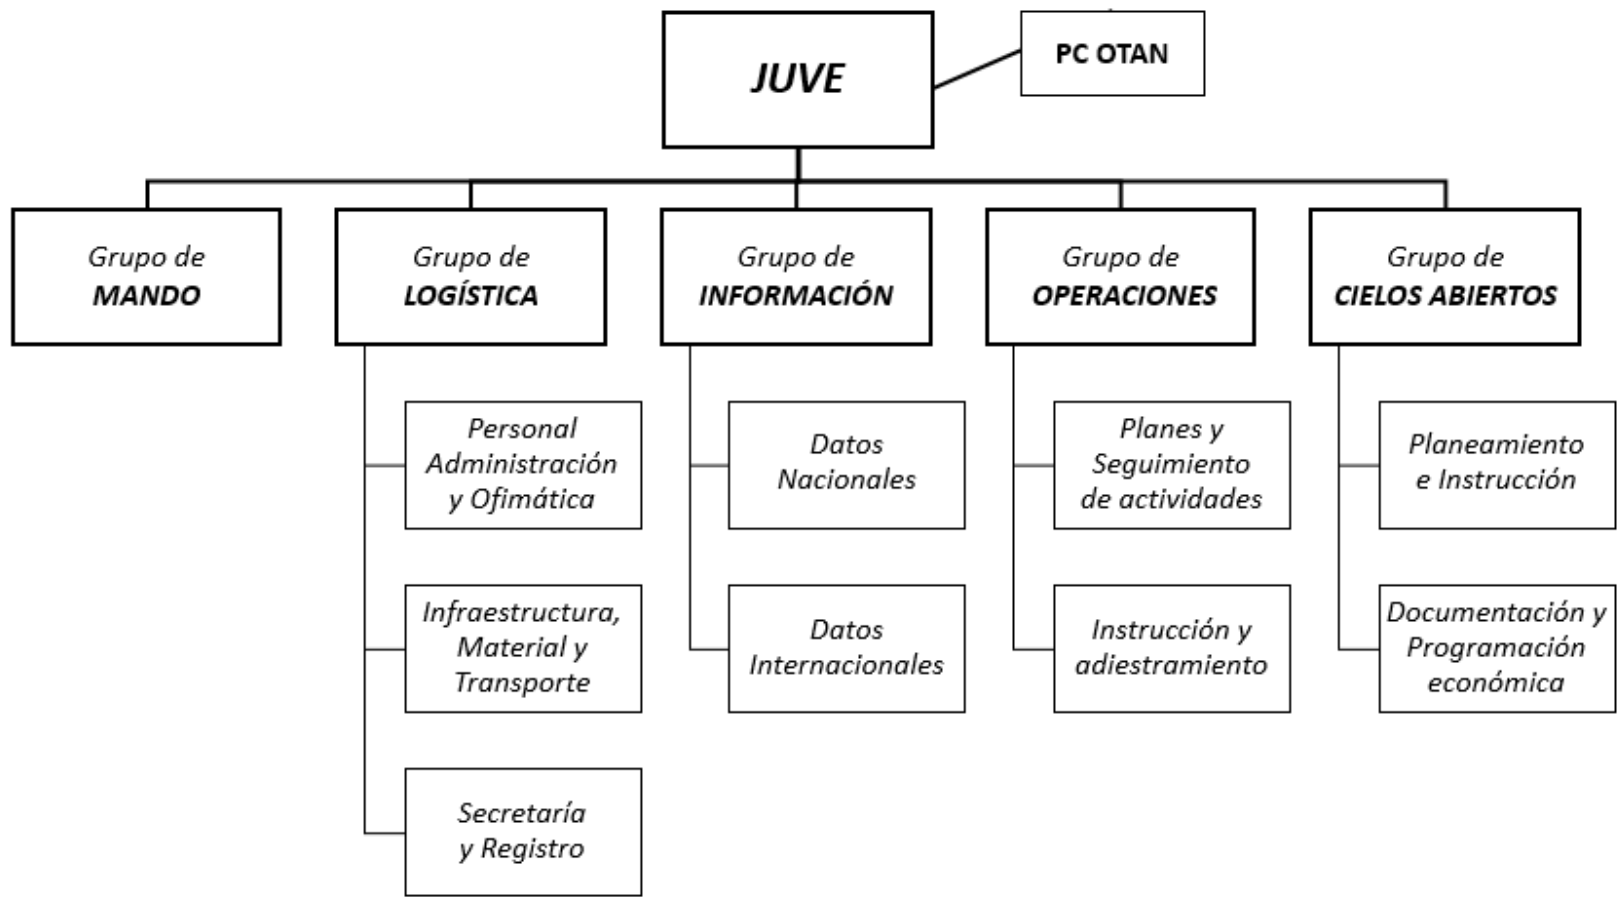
JUVE

PC OTAN

Grupo de MANDO

Grupo de LOGÍSTICA

Personal Administración y Ofimática

Infraestructura, Material y Transporte

Secretaría y Registro

Grupo de INFORMACIÓN

Datos Nacionales

Datos Internacionales

Grupo de OPERACIONES

Planes y Seguimiento de actividades

Instrucción y adiestramiento

Grupo de CIELOS ABIERTOS

Planeamiento e Instrucción

Documentación y Programación económica